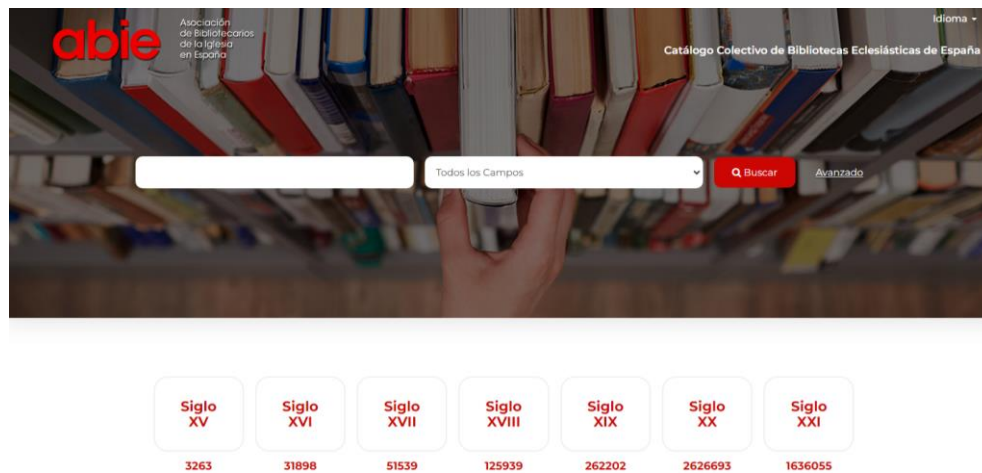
abie Asociación de Bibliotecarios de la Iglesia en España

Idioma

Catálogo Colectivo de Bibliotecas Eclesiásticas de España

Todos los Campos

Buscar

Avanzado

| Siglo XV | Siglo XVI | Siglo XVII | Siglo XVIII | Siglo XIX | Siglo XX | Siglo XXI |
|---|---|---|---|---|---|---|
| 3263 | 31898 | 51539 | 125939 | 262202 | 2626693 | 1636055 |